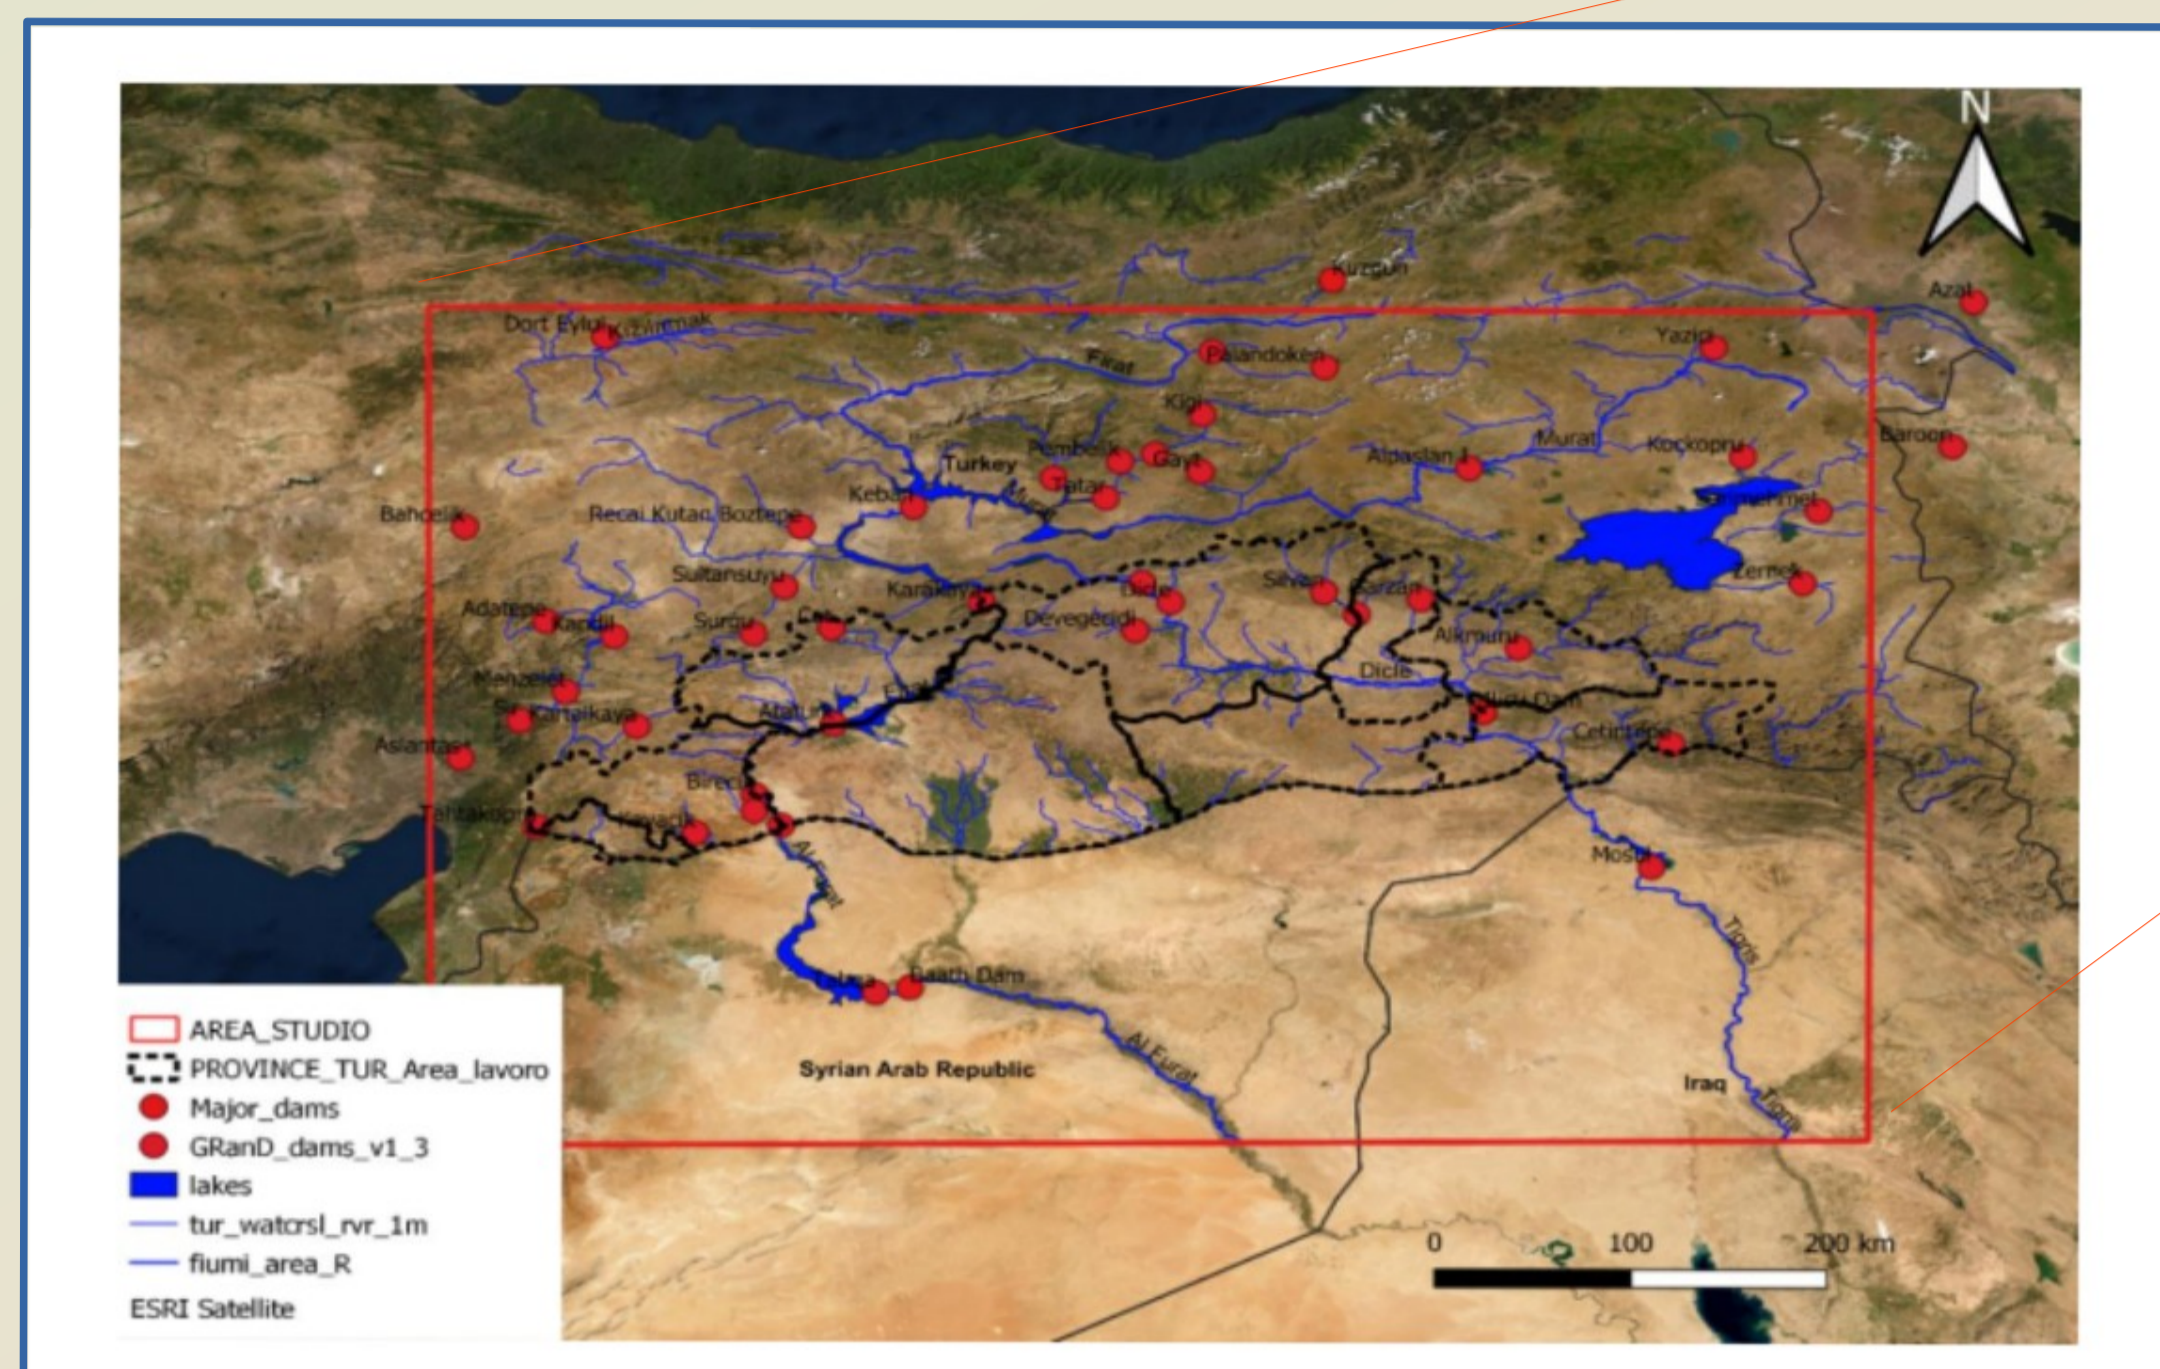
N

Kuzgun
Azat
Dort Eylul
Kizilirmak
Palandoken
Yazici
Frat
Kigi
Murat
Kockopru
Baroon
Pembelik
Gayt
Alpaslan I
Turkey
Tatar
Keban
Bahcelik
Recai Kutan
Boztepe
Sultansuyu
Karakaya
Silvan
Garzan
Zernek
Adatepe
Kandil
Surgu
Cat
Devegecidi
Dicle
Alkumru
Menzelet
Sir
Camlikaya
Ataturk
Firat
Ilisu Dam
Cetintepe
Aslantas
Birecik
Tahtakopru
Mosul
Al Furat
Tigris
Tabqa
Baath Dam
Al Furat
Syrian Arab Republic
Iraq
Tigris

AREA_STUDIO
PROVINCE_TUR_Area_lavoro
Major_dams
GRanD_dams_v1_3
lakes
tur_watcrsl_rvr_1m
fiumi_area_R
ESRI Satellite

0 100 200 km